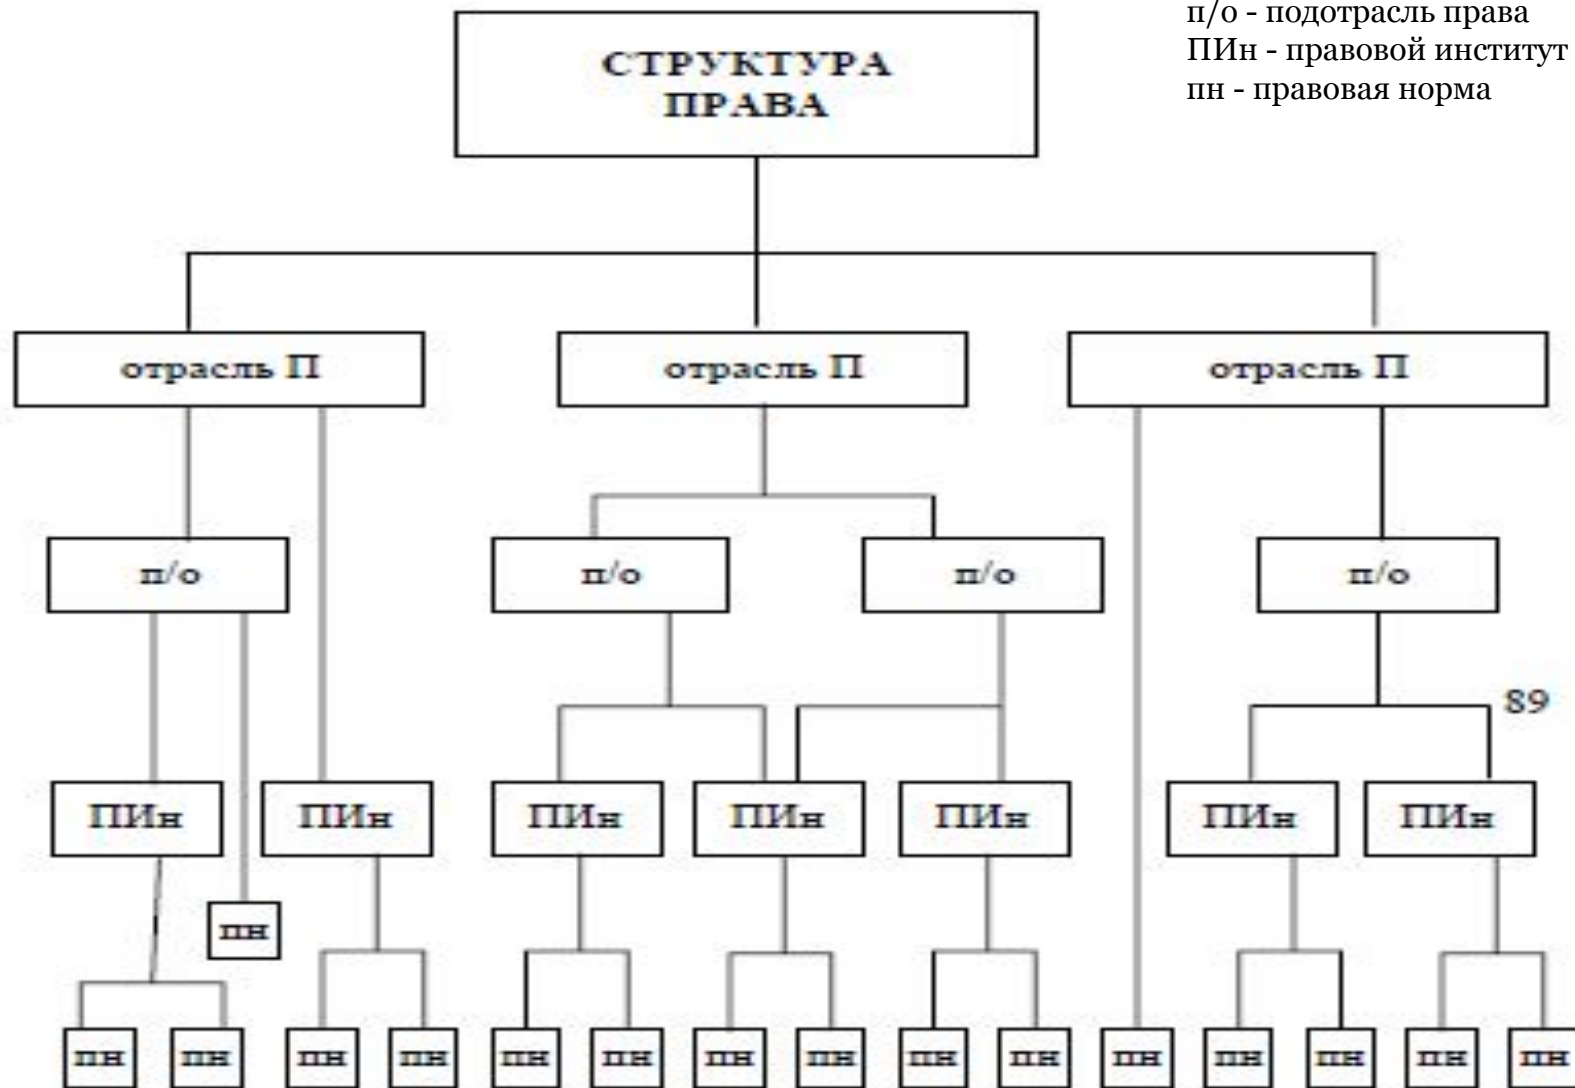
п/о - подотрасль права
ПИн - правовой институт
пн - правовая норма

СТРУКТУРА ПРАВА

отрасль П
отрасль П
отрасль П

п/о
п/о
п/о
п/о

89

ПИн
ПИн
ПИн
ПИн
ПИн
ПИн
ПИн

пн

пн пн пн пн пн пн пн пн пн пн пн пн пн пн пн